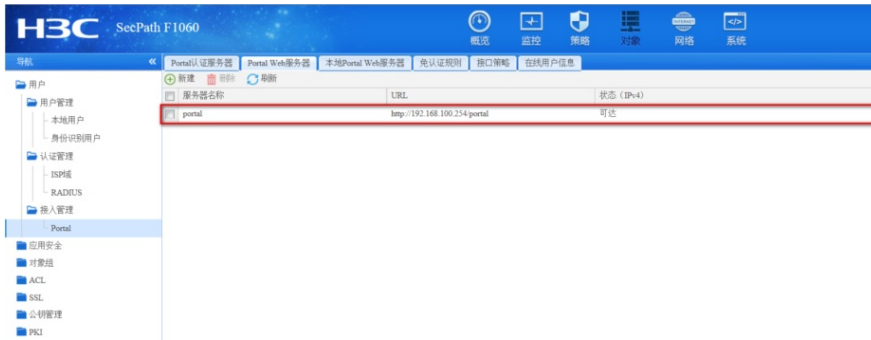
H3C SecPath F1060

概览 监控 策略 对象 网络 系统

导航

用户
用户管理
本地用户
身份识别用户
认证管理
ISP域
RADIUS
接入管理
Portal
应用安全
对象组
ACL
SSL
公钥管理
PKI

Portal认证服务器 | Portal Web服务器 | 本地Portal Web服务器 | 免认证规则 | 接口策略 | 在线用户信息

新建 删除 刷新

| | 服务器名称 | URL | 状态（IPv4） |
|---|---|---|---|
| | portal | http://192.168.100.254/portal | 可达 |